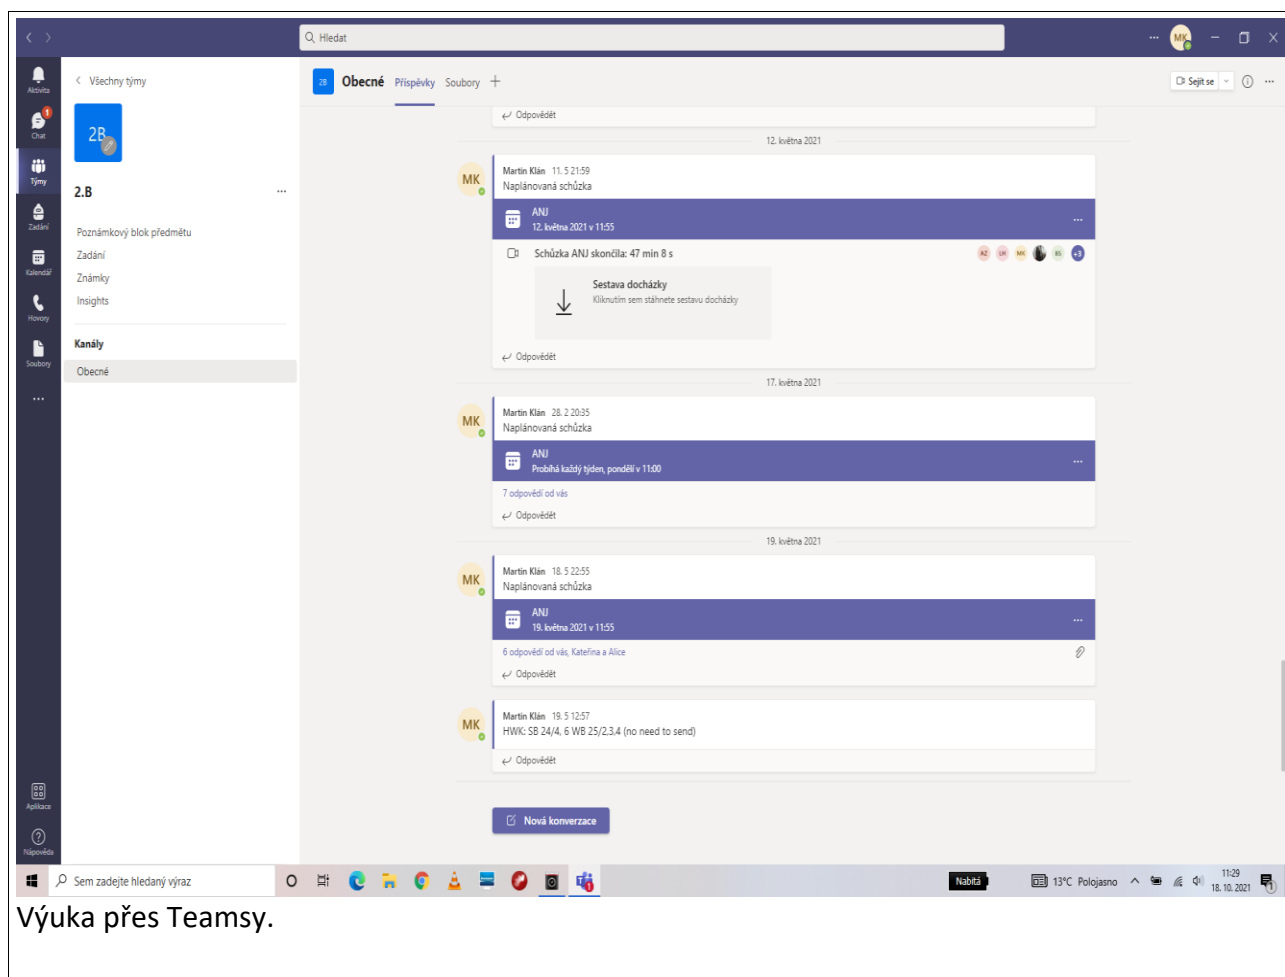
Hledat

MK

Aktivita
Chat
Týmy
Zadání
Kalendář
Hovory
Soubory
...
Aplikace
Nápověda

Všechny týmy

2B

2.B ...

Poznámkový blok předmětu
Zadání
Známky
Insights

Kanály
Obecné

2B Obecné Příspěvky Soubory +

Sejít se

Odpovědět

12. května 2021

MK Martin Klán 11. 5 21:59
Naplánovaná schůzka

ANJ
12. května 2021 v 11:55

Schůzka ANJ skončila: 47 min 8 s

AZ LM MK BS +3

Sestava docházky
Kliknutím sem stáhnete sestavu docházky

Odpovědět

17. května 2021

MK Martin Klán 28. 2 20:35
Naplánovaná schůzka

ANJ
Probíhá každý týden, pondělí v 11:00

7 odpovědí od vás

Odpovědět

19. května 2021

MK Martin Klán 18. 5 22:55
Naplánovaná schůzka

ANJ
19. května 2021 v 11:55

6 odpovědí od vás, Kateřina a Alice

Odpovědět

MK Martin Klán 19. 5 12:57
HWK: SB 24/4, 6 WB 25/2,3,4 (no need to send)

Odpovědět

Nová konverzace

Sem zadejte hledaný výraz

Nabitá

13°C Polojasno

11:29
18. 10. 2021

Výuka přes Teamsy.